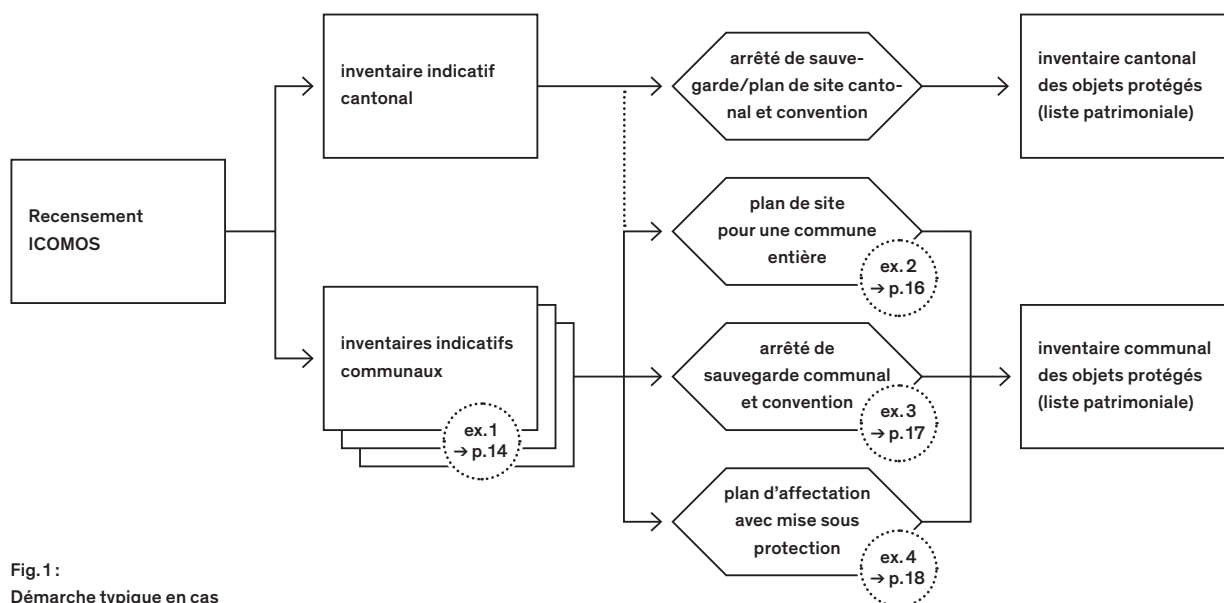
Recensement ICOMOS

inventaire indicatif cantonal

inventaires indicatifs communaux

ex.1 → p.14

arrêté de sauvegarde/plan de site cantonal et convention

plan de site pour une commune entière

ex. 2 → p.16

arrêté de sauvegarde communal et convention

ex. 3 → p.17

plan d'affectation avec mise sous protection

ex. 4 → p.18

inventaire cantonal des objets protégés (liste patrimoniale)

inventaire communal des objets protégés (liste patrimoniale)

Fig.1 :
Démarche typique en cas